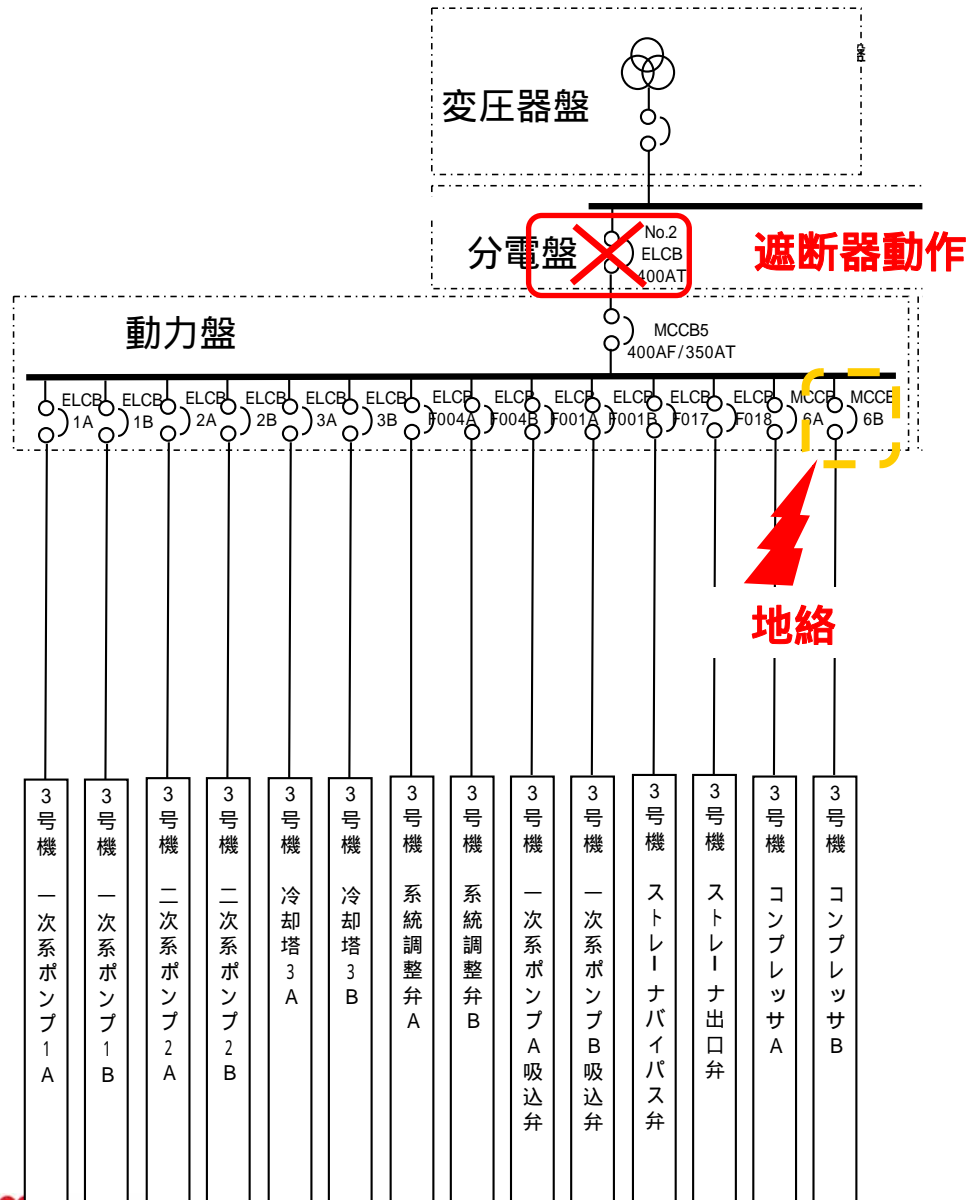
変圧器盤

分電盤

No.2
ELCB
400AT

遮断器動作

動力盤

MCCB5
400AF/350AT

ELCB 1A
ELCB 1B
ELCB 2A
ELCB 2B
ELCB 3A
ELCB 3B
ELCB F004A
ELCB F004B
ELCB F001A
ELCB F001B
ELCB F017
ELCB F018
MCCB 6A
MCCB 6B

地絡

3号機 一次系ポンプ1A
3号機 一次系ポンプ1B
3号機 二次系ポンプ2A
3号機 二次系ポンプ2B
3号機 冷却塔3A
3号機 冷却塔3B
3号機 系統調整弁A
3号機 系統調整弁B
3号機 一次系ポンプA吸込弁
3号機 一次系ポンプB吸込弁
3号機 ストレーナバイパス弁
3号機 ストレーナ出口弁
3号機 コンプレッサA
3号機 コンプレッサB